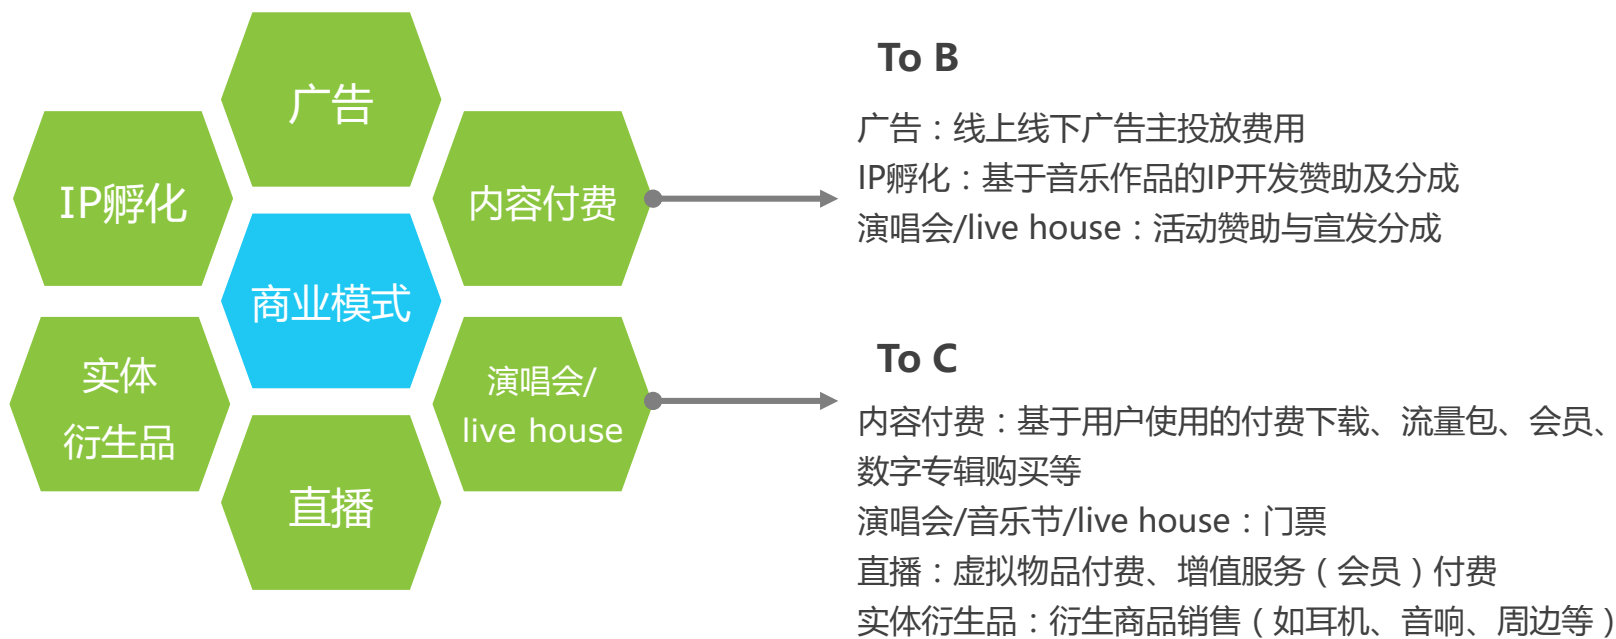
广告

IP孵化

内容付费

商业模式

实体衍生品

演唱会/live house

直播

To B

广告：线上线下广告主投放费用
IP孵化：基于音乐作品的IP开发赞助及分成
演唱会/live house：活动赞助与宣发分成

To C

内容付费：基于用户使用的付费下载、流量包、会员、数字专辑购买等
演唱会/音乐节/live house：门票
直播：虚拟物品付费、增值服务（会员）付费
实体衍生品：衍生商品销售（如耳机、音响、周边等）